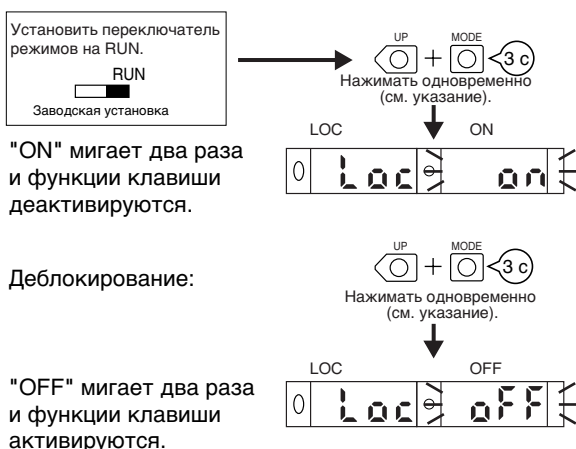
Установить переключатель режимов на RUN.

RUN

Заводская установка

UP

MODE

3 с

Нажимать одновременно (см. указание).

LOC

ON

"ON" мигает два раза и функции клавиши деактивируются.

Loc

on

Деблокирование:

UP

MODE

3 с

Нажимать одновременно (см. указание).

LOC

OFF

"OFF" мигает два раза и функции клавиши активируются.

Loc

oFF